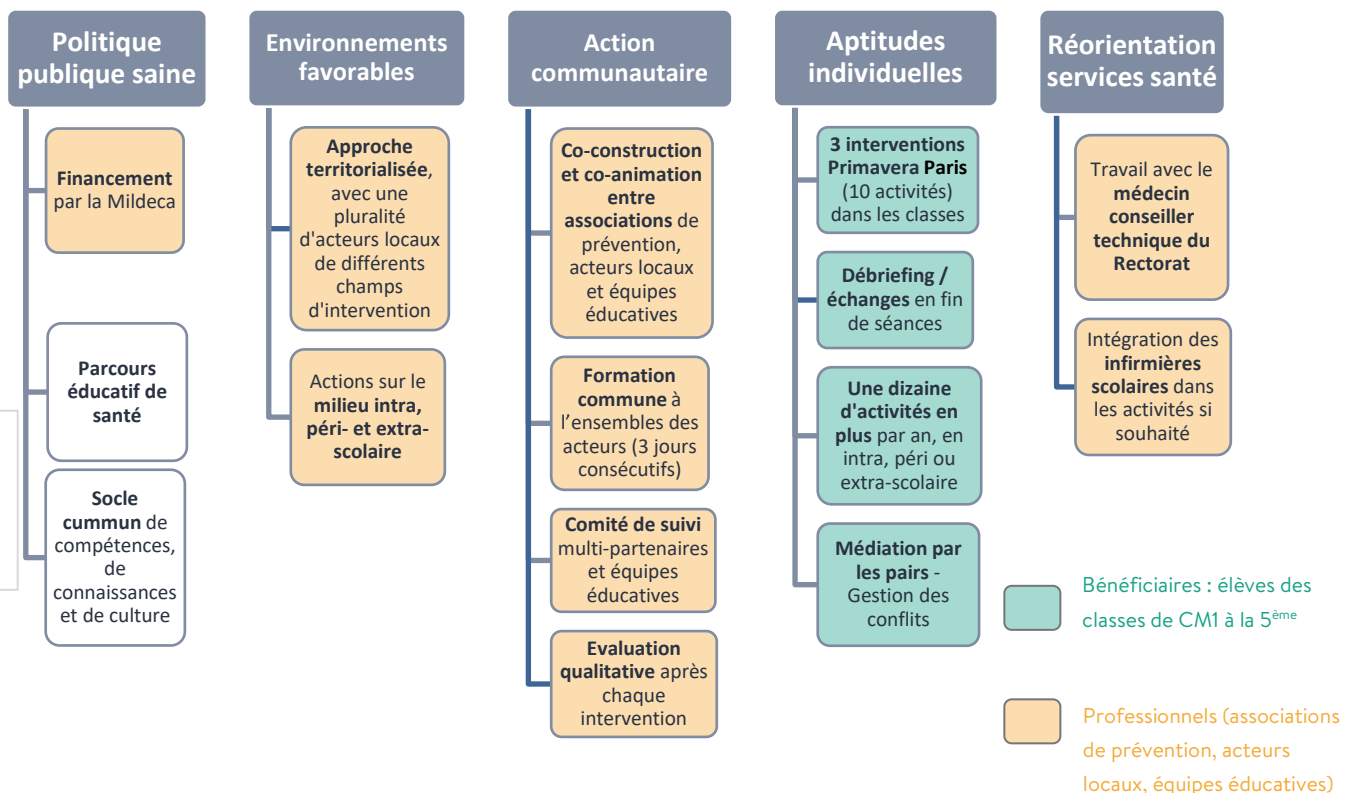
Politique publique saine

Financement par la Mildeca

Parcours éducatif de santé

Socle cummun de compétences, de connaissances et de culture

Environnements favorables

Approche territorialisée, avec une pluralité d'acteurs locaux de différents champs d'intervention

Actions sur le milieu intra, péri- et extra-scolaire

Action communautaire

Co-construction et co-animation entre associations de prévention, acteurs locaux et équipes éducatives

Formation commune à l'ensembles des acteurs (3 jours consécutifs)

Comité de suivi multi-partenaires et équipes éducatives

Evaluation qualitative après chaque intervention

Aptitudes individuelles

3 interventions Primavera Paris (10 activités) dans les classes

Débriefing / échanges en fin de séances

Une dizaine d'activités en plus par an, en intra, péri ou extra-scolaire

Médiation par les pairs - Gestion des conflits

Réorientation services santé

Travail avec le médecin conseiller technique du Rectorat

Intégration des infirmières scolaires dans les activités si souhaité

Bénéficiaires : élèves des classes de CM1 à la 5$^{ème}$

Professionnels (associations de prévention, acteurs locaux, équipes éducatives)